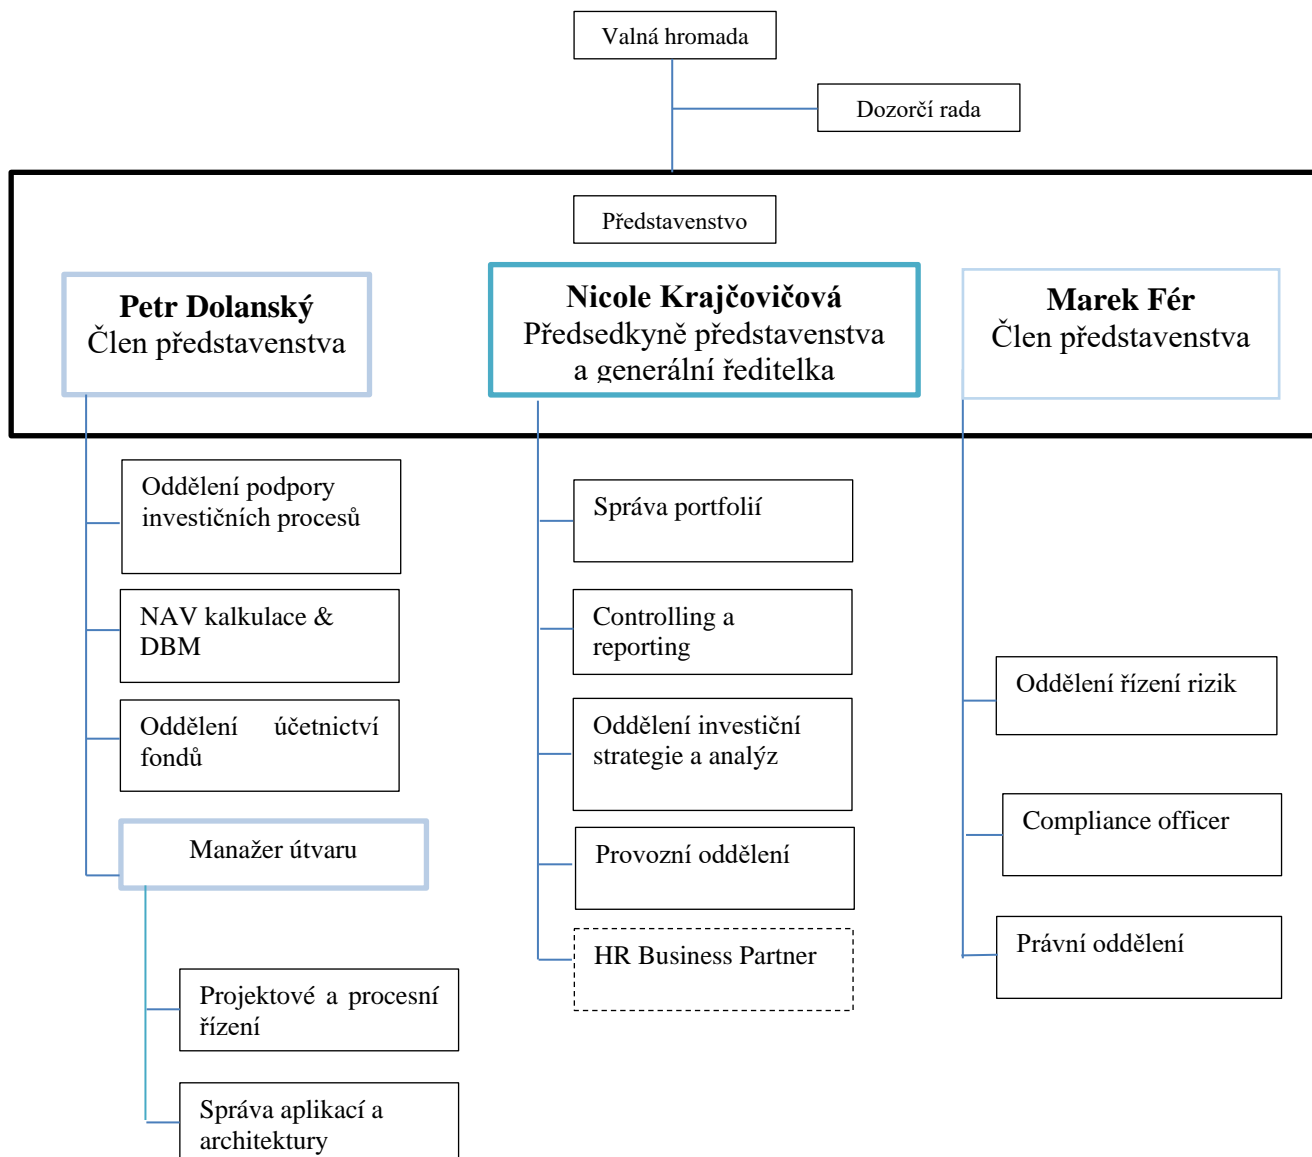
Valná hromada

Dozorčí rada

Představenstvo

**Petr Dolanský**
Člen představenstva

**Nicole Krajčovičová**
Předsedkyně představenstva a generální ředitelka

**Marek Fér**
Člen představenstva

Oddělení podpory investičních procesů

NAV kalkulace & DBM

Oddělení účetnictví fondů

Manažer útvaru

Projektové a procesní řízení

Správa aplikací a architektury

Správa portfolií

Controlling a reporting

Oddělení investiční strategie a analýz

Provozní oddělení

HR Business Partner

Oddělení řízení rizik

Compliance officer

Právní oddělení